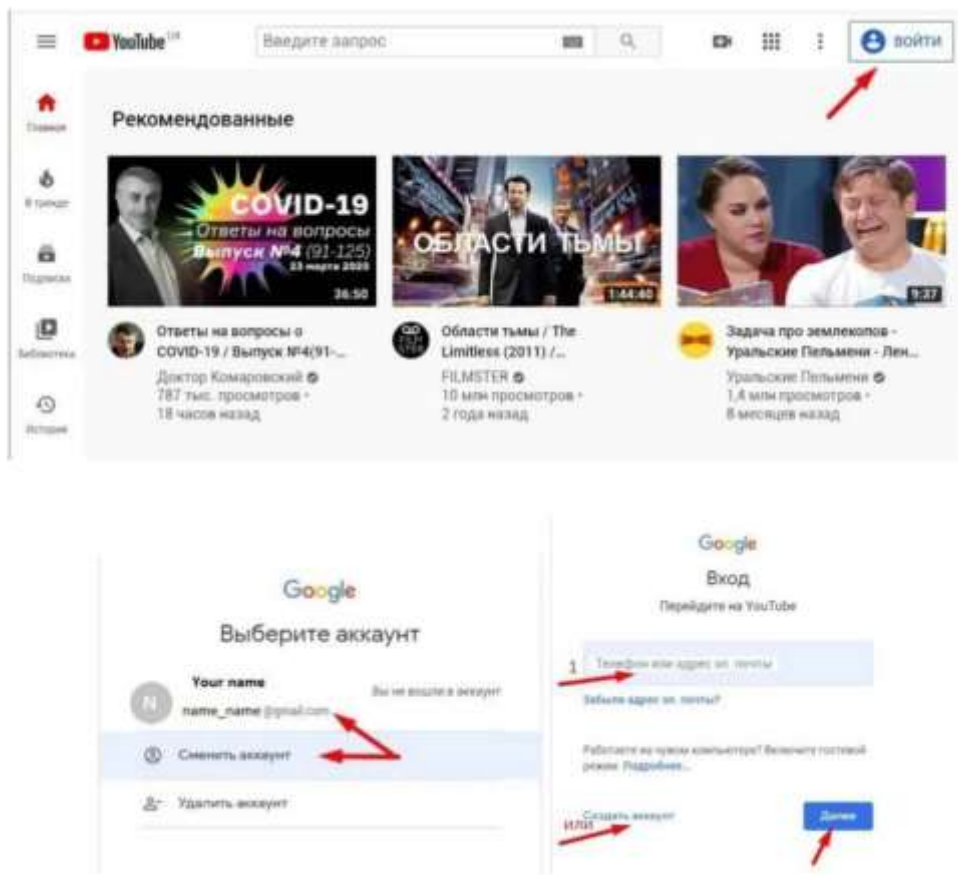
YouTube UA

Введите запрос

ВОЙТИ

Главная

В тренде

Подписки

Библиотека

История

Рекомендованные

COVID-19
Ответы на вопросы
Выпуск №4 (91-125)
23 марта 2020
36:50

Ответы на вопросы о COVID-19 / Выпуск №4(91-...
Доктор Комаровский
787 тыс. просмотров • 18 часов назад

ОБЛАСТИ ТЬМЫ
1:44:40

Области тьмы / The Limitless (2011) / ...
FILMSTER
10 млн просмотров • 2 года назад

9:37

Задача про землекопов - Уральские Пельмени - Лен...
Уральские Пельмени
1,4 млн просмотров • 8 месяцев назад

Google
Выберите аккаунт

Your name
name_name@gmail.com
Вы не вошли в аккаунт

Сменить аккаунт

Удалить аккаунт

Google
Вход
Перейдите на YouTube

1
Телефон или адрес эл. почты

Забыли адрес эл. почты?

Работаете на чужом компьютере? Включите гостевой режим. Подробнее...

или
Создать аккаунт

Далее